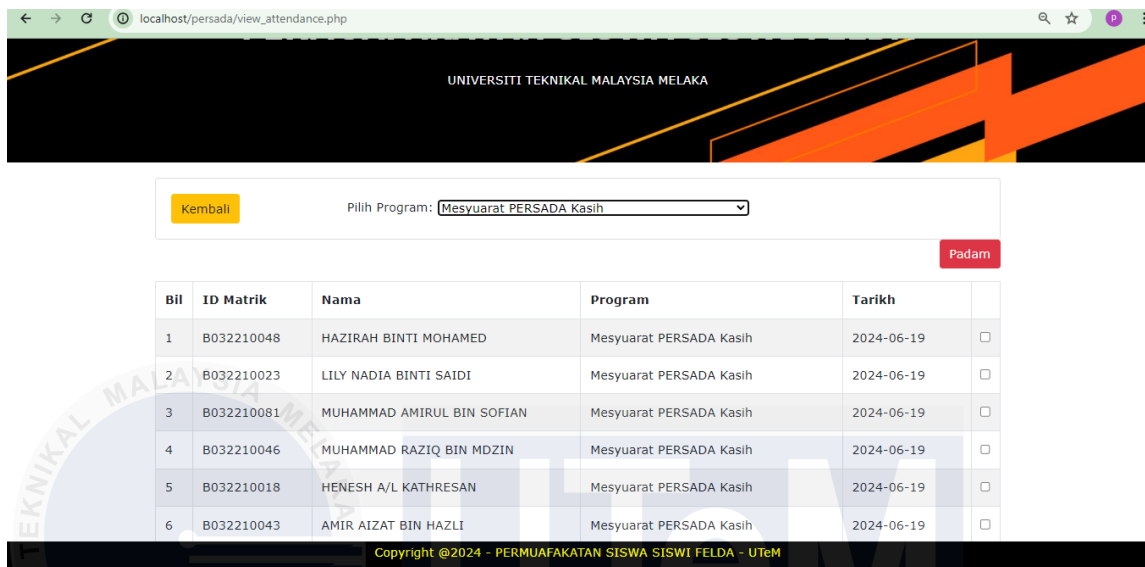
localhost/persada/view_attendance.php

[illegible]

UNIVERSITI TEKNIKAL MALAYSIA MELAKA

Kembali

Pilih Program: Mesyuarat PERSADA Kasih

Padam

| Bil | ID Matrik | Nama | Program | Tarikh | |
|---|---|---|---|---|---|
| 1 | B032210048 | HAZIRAH BINTI MOHAMED | Mesyuarat PERSADA Kasih | 2024-06-19 | |
| 2 | B032210023 | LILY NADIA BINTI SAIDI | Mesyuarat PERSADA Kasih | 2024-06-19 | |
| 3 | B032210081 | MUHAMMAD AMIRUL BIN SOFIAN | Mesyuarat PERSADA Kasih | 2024-06-19 | |
| 4 | B032210046 | MUHAMMAD RAZIQ BIN MDZIN | Mesyuarat PERSADA Kasih | 2024-06-19 | |
| 5 | B032210018 | HENESH A/L KATHRESAN | Mesyuarat PERSADA Kasih | 2024-06-19 | |
| 6 | B032210043 | AMIR AIZAT BIN HAZLI | Mesyuarat PERSADA Kasih | 2024-06-19 | |

Copyright @2024 - PERMUAFAKATAN SISWA SISWI FELDA - UTeM

UNIVERSITI TEKNIKAL MALAYSIA MELAKA

UTeM